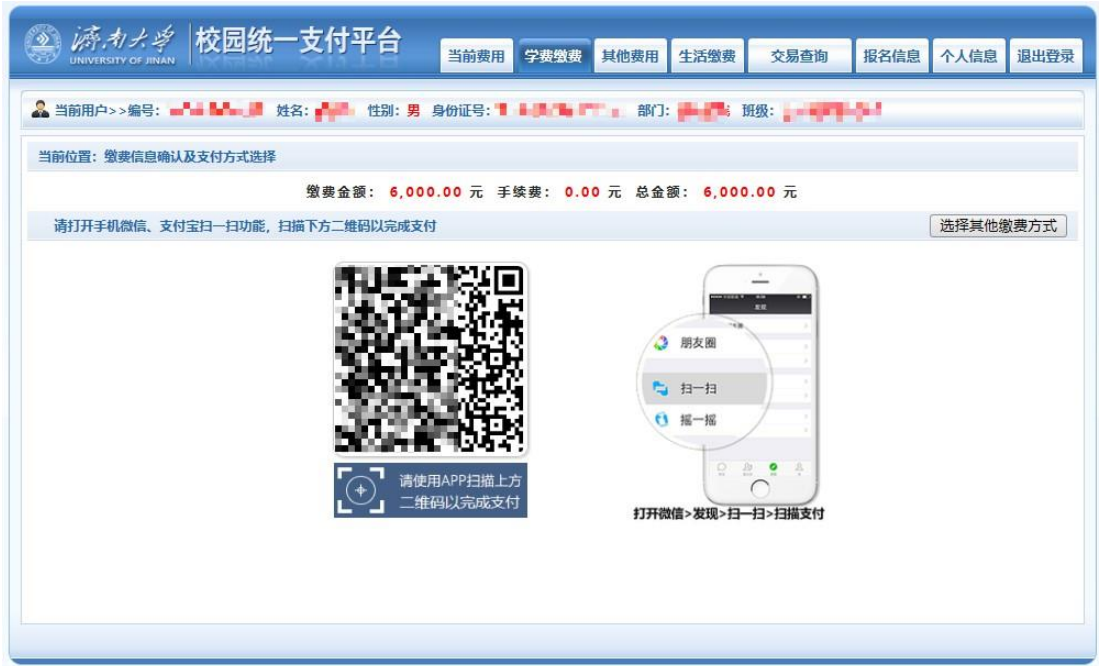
濟南大學 UNIVERSITY OF JINAN 校园统一支付平台

当前费用 学费缴费 其他费用 生活缴费 交易查询 报名信息 个人信息 退出登录

当前用户>>编号: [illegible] 姓名: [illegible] 性别: 男 身份证号: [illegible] 部门: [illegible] 班级: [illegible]

当前位置: 缴费信息确认及支付方式选择

缴费金额: 6,000.00 元 手续费: 0.00 元 总金额: 6,000.00 元

请打开手机微信、支付宝扫一扫功能，扫描下方二维码以完成支付

选择其他缴费方式

请使用APP扫描上方二维码以完成支付

朋友圈

扫一扫

摇一摇

打开微信>发现>扫一扫>扫描支付